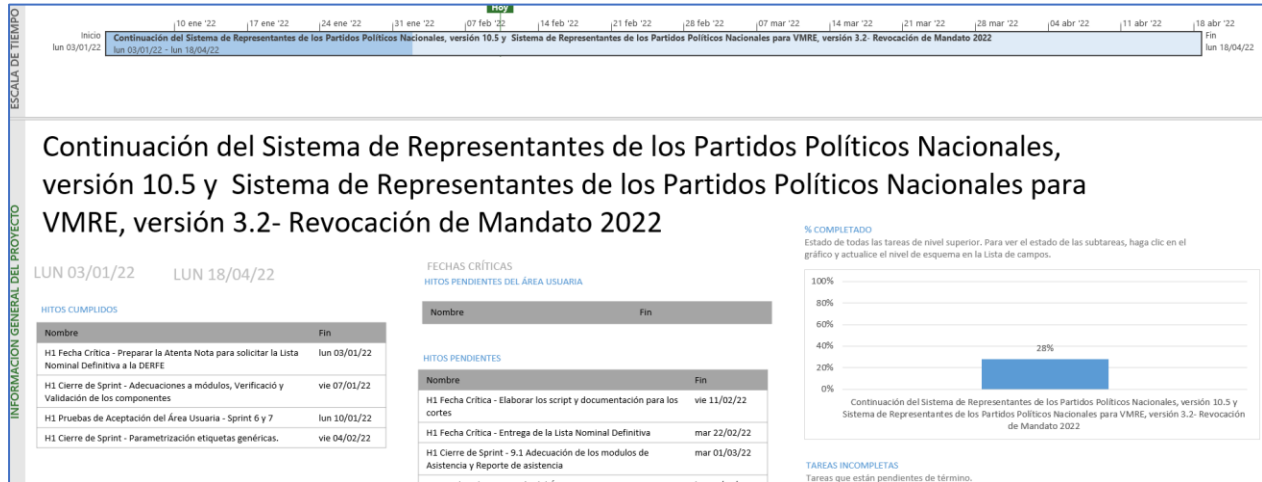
ESCALA DE TIEMPO

Hoy

Inicio lun 03/01/22

10 ene '22 | 17 ene '22 | 24 ene '22 | 31 ene '22 | 07 feb '22 | 14 feb '22 | 21 feb '22 | 28 feb '22 | 07 mar '22 | 14 mar '22 | 21 mar '22 | 28 mar '22 | 04 abr '22 | 11 abr '22 | 18 abr '22

Continuación del Sistema de Representantes de los Partidos Políticos Nacionales, versión 10.5 y Sistema de Representantes de los Partidos Políticos Nacionales para VMRE, versión 3.2- Revocación de Mandato 2022
lun 03/01/22 - lun 18/04/22

Fin lun 18/04/22

INFORMACIÓN GENERAL DEL PROYECTO

Continuación del Sistema de Representantes de los Partidos Políticos Nacionales, versión 10.5 y Sistema de Representantes de los Partidos Políticos Nacionales para VMRE, versión 3.2- Revocación de Mandato 2022

LUN 03/01/22 LUN 18/04/22

HITOS CUMPLIDOS

| Nombre | Fin |
|---|---|
| H1 Fecha Crítica - Preparar la Atenta Nota para solicitar la Lista Nominal Definitiva a la DERFE | lun 03/01/22 |
| H1 Cierre de Sprint - Adecuaciones a módulos, Verificación y Validación de los componentes | vie 07/01/22 |
| H1 Pruebas de Aceptación del Área Usuaria - Sprint 6 y 7 | lun 10/01/22 |
| H1 Cierre de Sprint - Parametrización etiquetas genéricas. | vie 04/02/22 |

FECHAS CRÍTICAS
HITOS PENDIENTES DEL ÁREA USUARIA

| Nombre | Fin |
|---|---|

HITOS PENDIENTES

| Nombre | Fin |
|---|---|
| H1 Fecha Crítica - Elaborar los script y documentación para los cortes | vie 11/02/22 |
| H1 Fecha Crítica - Entrega de la Lista Nominal Definitiva | mar 22/02/22 |
| H1 Cierre de Sprint - 9.1 Adecuación de los modulos de Asistencia y Reporte de asistencia | mar 01/03/22 |

% COMPLETADO
Estado de todas las tareas de nivel superior. Para ver el estado de las subtareas, haga clic en el gráfico y actualice el nivel de esquema en la Lista de campos.

100%
80%
60%
40%
20%
0%

28%

Continuación del Sistema de Representantes de los Partidos Políticos Nacionales, versión 10.5 y Sistema de Representantes de los Partidos Políticos Nacionales para VMRE, versión 3.2- Revocación de Mandato 2022

TAREAS INCOMPLETAS
Tareas que están pendientes de término.